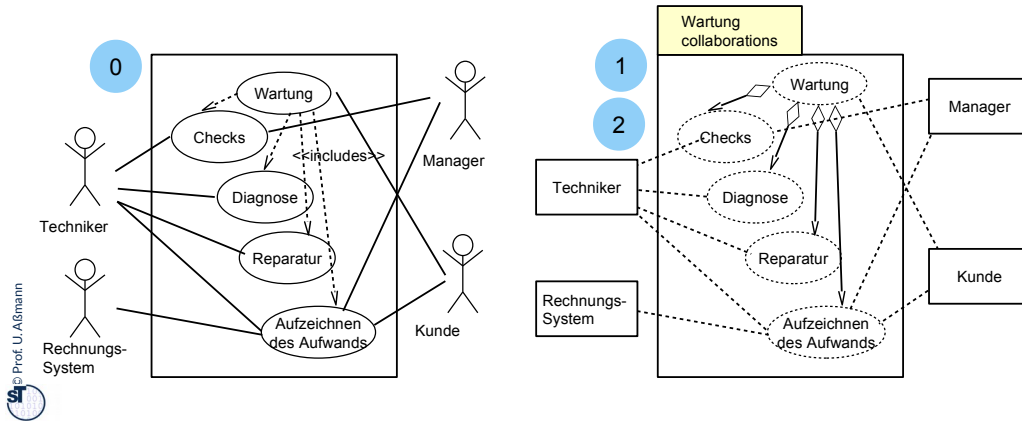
0

Wartung

Checks

<<includes>>

Diagnose

Reparatur

Aufzeichnen des Aufwands

Techniker

Rechnungs-System

Manager

Kunde

Wartung collaborations

1

2

Wartung

Checks

Diagnose

Reparatur

Aufzeichnen des Aufwands

Techniker

Rechnungs-System

Manager

Kunde

© Prof. U. Aßmann

ST